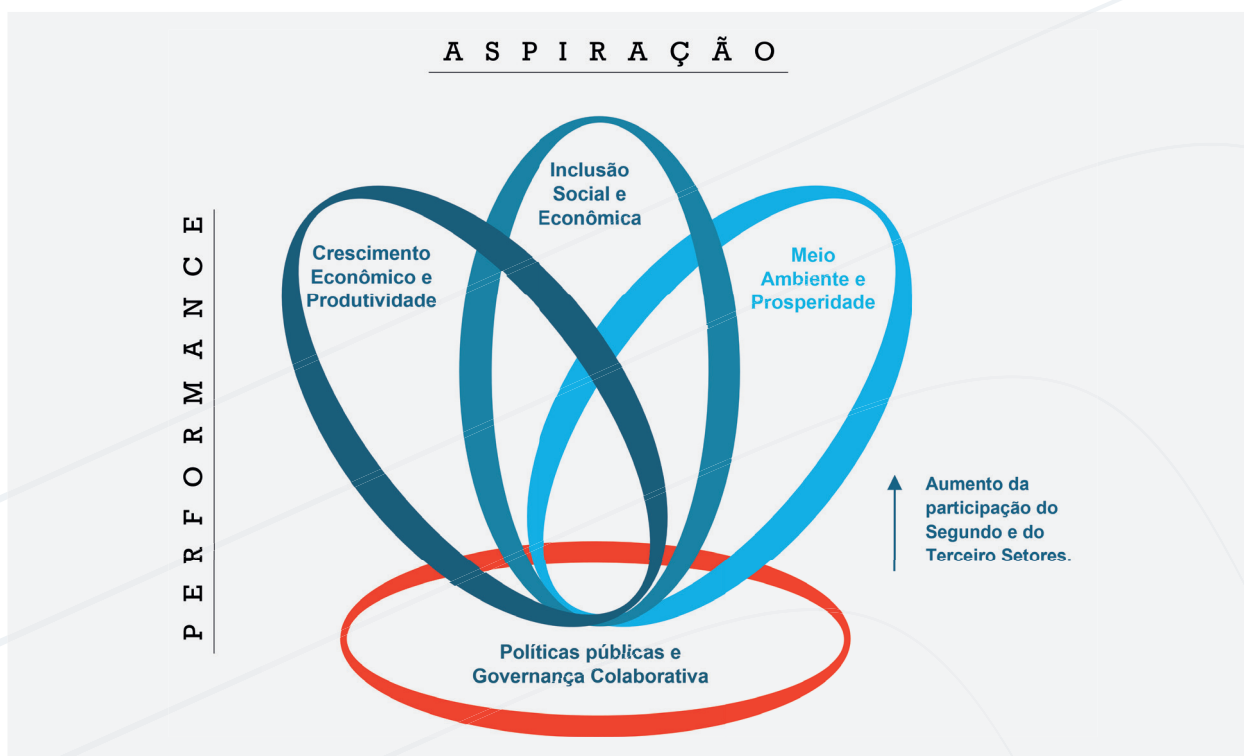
ASPIRAÇÃO

PERFORMANCE

Crescimento Econômico e Produtividade

Inclusão Social e Econômica

Meio Ambiente e Prosperidade

Aumento da participação do Segundo e do Terceiro Setores.

Políticas públicas e Governança Colaborativa